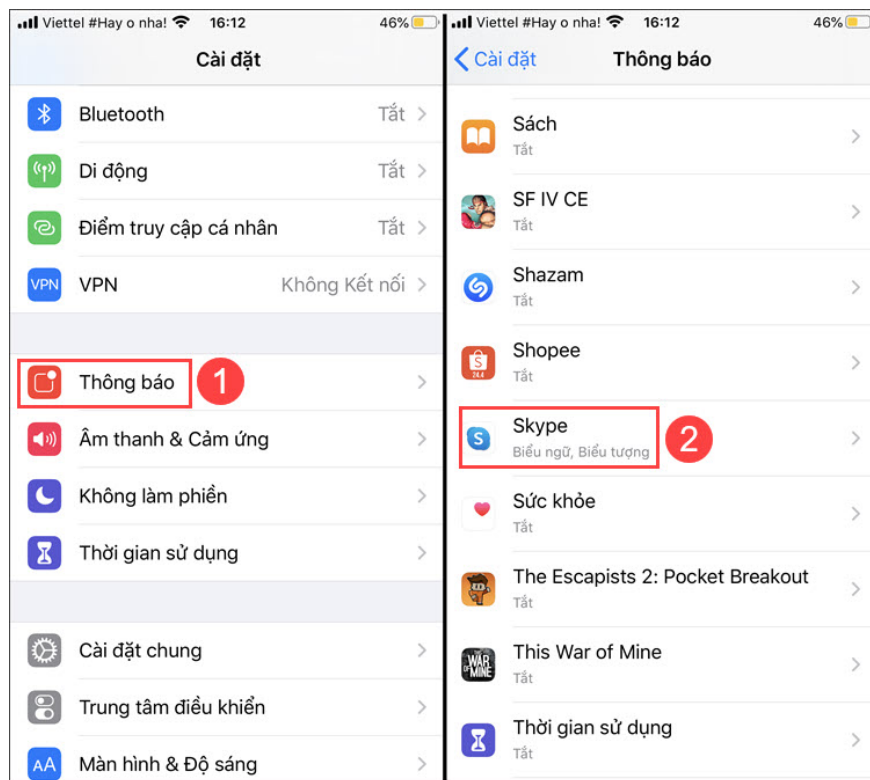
Viettel #Hay o nha! 16:12 46%

Cài đặt

Bluetooth Tắt

Di động Tắt

Điểm truy cập cá nhân Tắt

VPN VPN Không Kết nối

Thông báo 1

Âm thanh & Cảm ứng

Không làm phiền

Thời gian sử dụng

Cài đặt chung

Trung tâm điều khiển

AA Màn hình & Độ sáng

Viettel #Hay o nha! 16:12 46%

Cài đặt Thông báo

Sách
Tắt

SF IV CE
Tắt

Shazam
Tắt

Shopee
Tắt

Skype
Biểu ngữ, Biểu tượng 2

Sức khỏe
Tắt

The Escapists 2: Pocket Breakout
Tắt

This War of Mine
Tắt

Thời gian sử dụng
Tắt